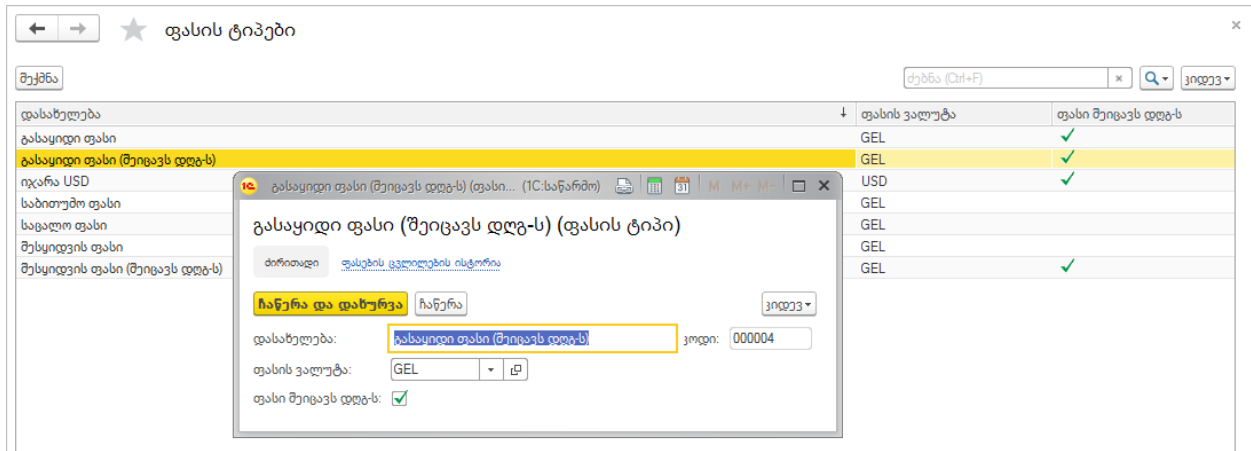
ფასის ტიპები

შექმნა

ძებნა (Ctrl+F)

კიდევ

| დასახელება | ფასის ვალუტა | ფასი შეიცავს დღგ-ს |
|---|---|---|
| გასაყიდი ფასი | GEL | ✓ |
| გასაყიდი ფასი (შეიცავს დღგ-ს) | GEL | ✓ |
| იჯარა USD | USD | ✓ |
| საბითუმო ფასი | GEL | |
| საცალო ფასი | GEL | |
| შესყიდვის ფასი | GEL | |
| შესყიდვის ფასი (შეიცავს დღგ-ს) | GEL | ✓ |

გასაყიდი ფასი (შეიცავს დღგ-ს) (ფასის... (1C:საწარმო)

M M+ M-

გასაყიდი ფასი (შეიცავს დღგ-ს) (ფასის ტიპი)

ძირითადი

ფასების ცვლილების ისტორია

ჩაწერა და დახურვა

ჩაწერა

კიდევ

დასახელება: გასაყიდი ფასი (შეიცავს დღგ-ს)

კოდი: 000004

ფასის ვალუტა: GEL

ფასი შეიცავს დღგ-ს: ✓